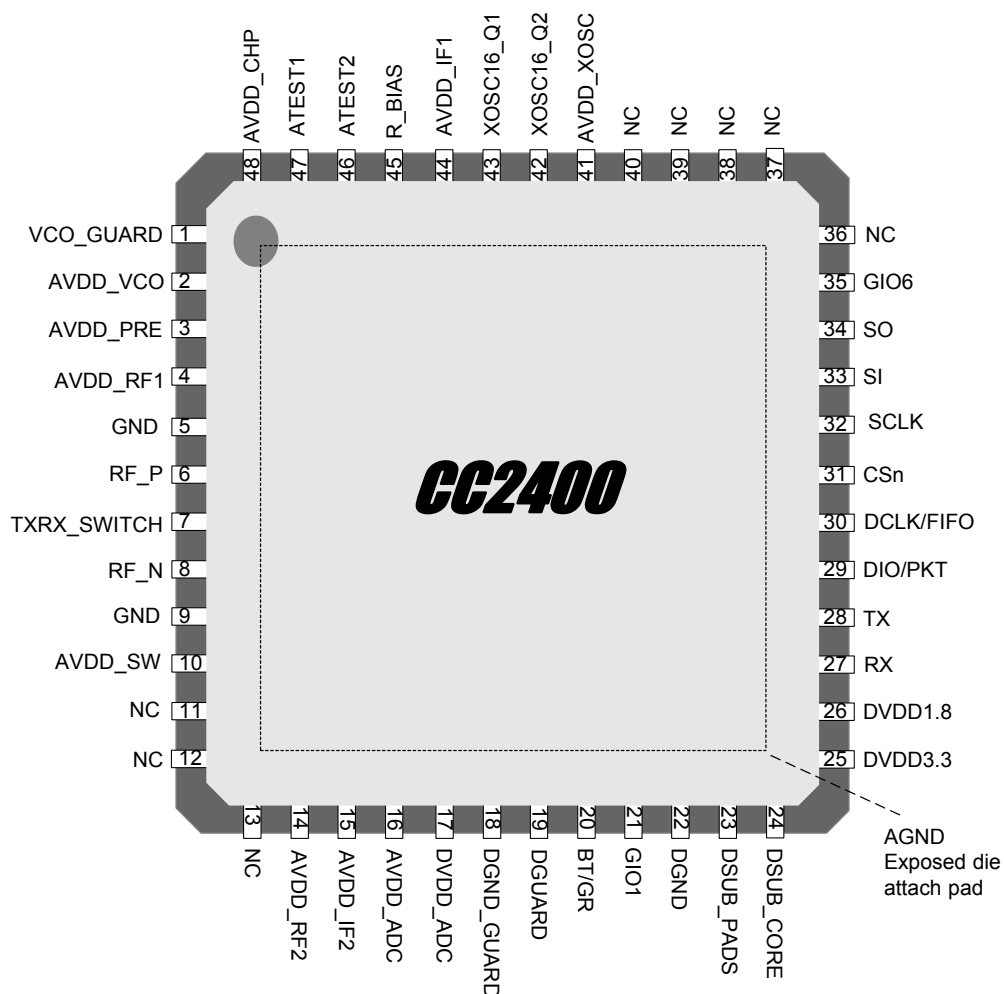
AVDD_CHP 48
ATEST1 47
ATEST2 46
R_BIAS 45
AVDD_IF1 44
XOSC16_Q1 43
XOSC16_Q2 42
AVDD_XOSC 41
NC 40
NC 39
NC 38
NC 37

VCO_GUARD 1
AVDD_VCO 2
AVDD_PRE 3
AVDD_RF1 4
GND 5
RF_P 6
TXRX_SWITCH 7
RF_N 8
GND 9
AVDD_SW 10
NC 11
NC 12

36 NC
35 GIO6
34 SO
33 SI
32 SCLK
31 CSn
30 DCLK/FIFO
29 DIO/PKT
28 TX
27 RX
26 DVDD1.8
25 DVDD3.3

CC2400

13 NC
14 AVDD_RF2
15 AVDD_IF2
16 AVDD_ADC
17 DVDD_ADC
18 DGND_GUARD
19 DGUARD
20 BT/GR
21 GIO1
22 DGND
23 DSUB_PADS
24 DSUB_CORE

AGND
Exposed die attach pad